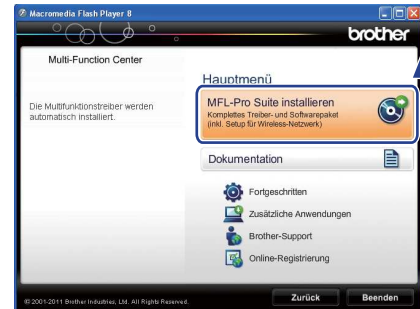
Macromedia Flash Player 8

brother

Multi-Function Center

Die Multifunktionstreiber werden automatisch installiert.

Hauptmenü

MFL-Pro Suite installieren
Komplettes Treiber- und Softwarepaket (inkl. Setup für Wireless-Netzwerk)

Dokumentation

Fortgeschritten

Zusätzliche Anwendungen

Brother-Support

Online-Registrierung

© 2001-2011 Brother Industries, Ltd. All Rights Reserved.

Zurück

Beenden